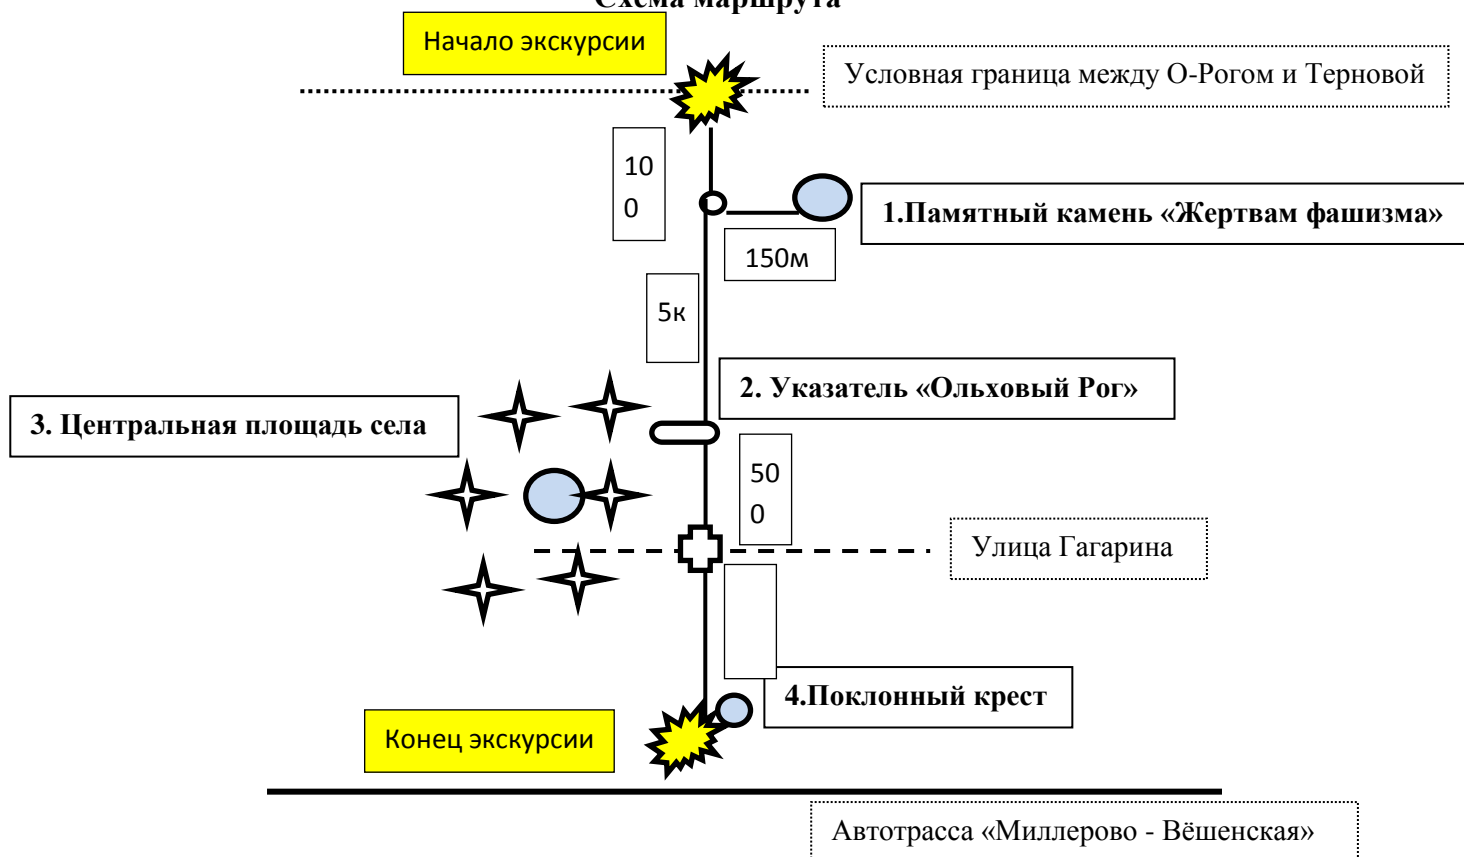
Схема маршрута

Начало экскурсии

Условная граница между О-Рогом и Терновой

10
0

1.Памятный камень «Жертвам фашизма»

150м

5к

2. Указатель «Ольховый Рог»

3. Центральная площадь села

50
0

Улица Гагарина

4.Поклонный крест

Конец экскурсии

Автотрасса «Миллерово - Вёшенская»